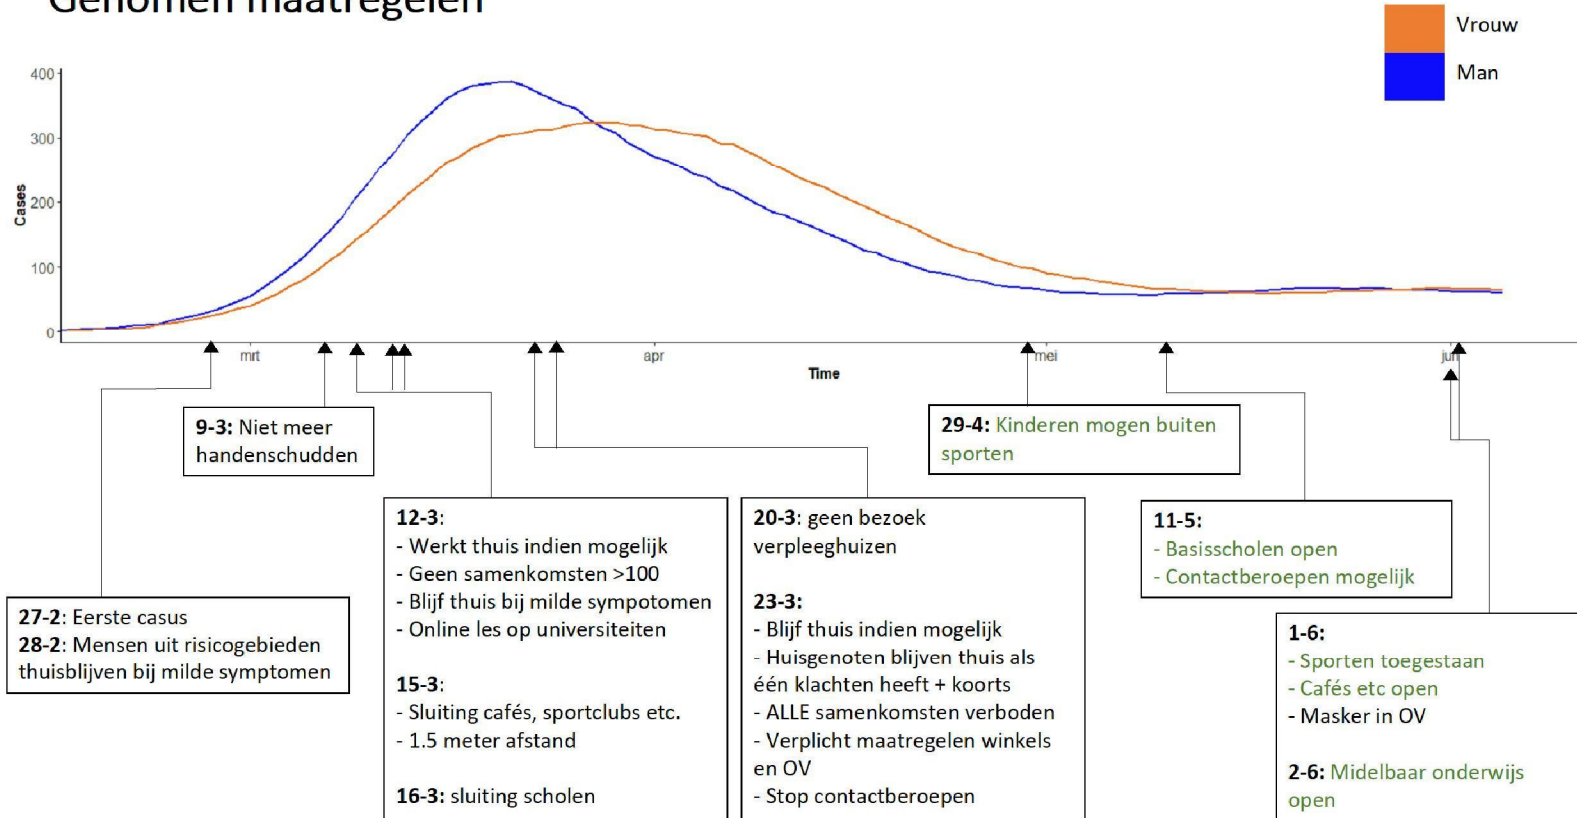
Genomen maatregelen

Vrouw
Man

400
300
200
100
0
Cases

mrt
apr
mei
jun
Time

9-3: Niet meer handenschudden

29-4: Kinderen mogen buiten sporten

12-3:
- Werkt thuis indien mogelijk
- Geen samenkomsten >100
- Blijf thuis bij milde sympotomen
- Online les op universiteiten

15-3:
- Sluiting cafés, sportclubs etc.
- 1.5 meter afstand

16-3: sluiting scholen

20-3: geen bezoek verpleeghuizen

23-3:
- Blijf thuis indien mogelijk
- Huisgenoten blijven thuis als één klachten heeft + koorts
- ALLE samenkomsten verboden
- Verplicht maatregelen winkels en OV
- Stop contactberoepen

11-5:
- Basisscholen open
- Contactberoepen mogelijk

27-2: Eerste casus
28-2: Mensen uit risicogebieden thuisblijven bij milde symptomen

1-6:
- Sporten toegestaan
- Cafés etc open
- Masker in OV

2-6: Midelbaar onderwijs open